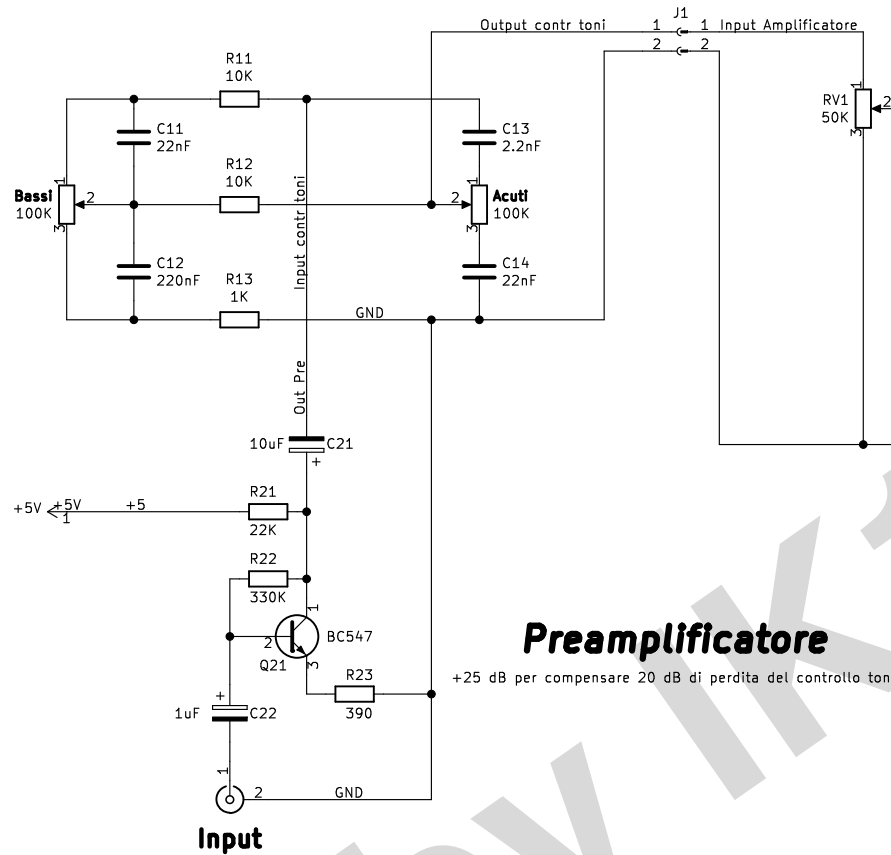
Output contr toni
J1
1
1 Input Amplificatore
2
2
R11
10K
RV1
50K
2
C11
22nF
C13
2.2nF
R12
10K
1
Bassi
100K
2
3
Input contr toni
2
Acuti
100K
3
C12
220nF
R13
1K
C14
22nF
GND
Out Pre
10uF
C21
+
+5V
+5V
1
+5
R21
22K
R22
330K
1
2
BC547
Q21
3
R23
390
Preamplificatore
+25 dB per compensare 20 dB di perdita del controllo ton
+
1uF
C22
1
2
GND
Input